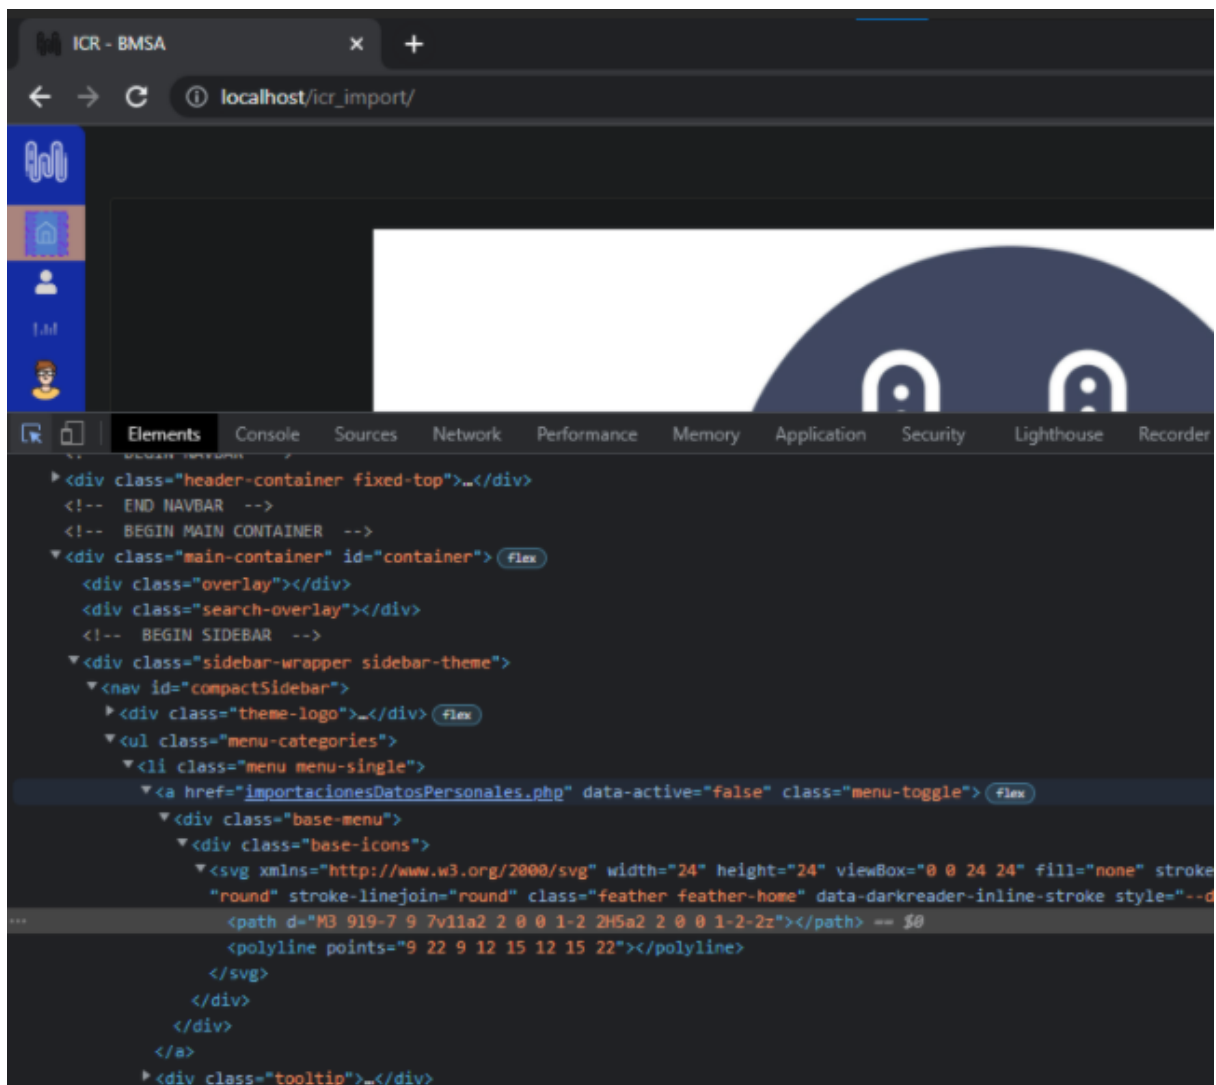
ICR - BMSA
localhost/icr_import/

Elements Console Sources Network Performance Memory Application Security Lighthouse Recorder

<div class="header-container fixed-top">…</div>
<!-- END NAVBAR -->
<!-- BEGIN MAIN CONTAINER -->
<div class="main-container" id="container"> flex
<div class="overlay"></div>
<div class="search-overlay"></div>
<!-- BEGIN SIDEBAR -->
<div class="sidebar-wrapper sidebar-theme">
<nav id="compactSidebar">
<div class="theme-logo">…</div> flex
<ul class="menu-categories">
<li class="menu menu-single">
<a href="importacionesDatosPersonales.php" data-active="false" class="menu-toggle"> flex
<div class="base-menu">
<div class="base-icons">
<svg xmlns="http://www.w3.org/2000/svg" width="24" height="24" viewBox="0 0 24 24" fill="none" stroke
"round" stroke-linejoin="round" class="feather feather-home" data-darkreader-inline-stroke style="--d
<path d="M3 9l9-7 9 7v11a2 2 0 0 1-2 2H5a2 2 0 0 1-2-2z"></path> == $0
<polyline points="9 22 9 12 15 12 15 22"></polyline>
</svg>
</div>
</div>
</a>
<div class="tooltip">…</div>